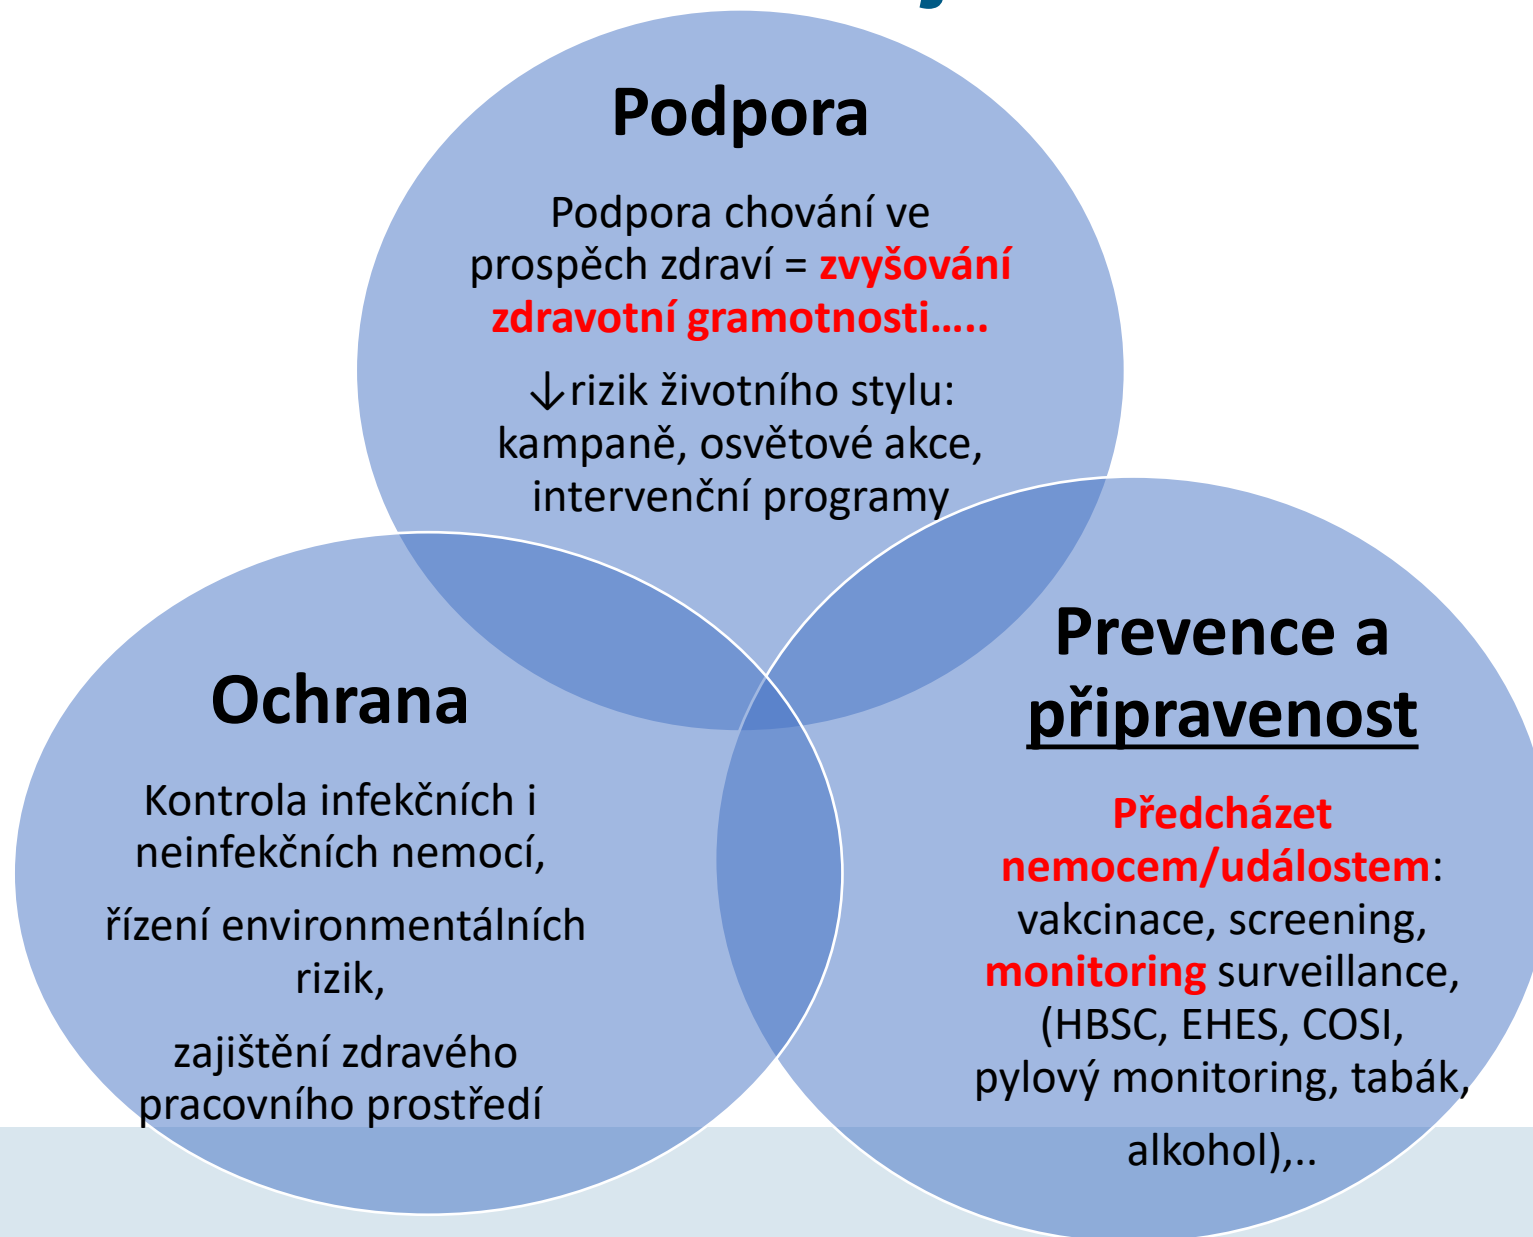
Podpora

Podpora chování ve prospěch zdraví = zvyšování zdravotní gramotnosti…..

$\downarrow$rizik životního stylu: kampaně, osvětové akce, intervenční programy

Ochrana

Kontrola infekčních i neinfekčních nemocí,

řízení environmentálních rizik,

zajištění zdravého pracovního prostředí

Prevence a připravenost

Předcházet nemocem/událostem: vakcinace, screening, monitoring surveillance, (HBSC, EHES, COSI, pylový monitoring, tabák,

alkohol),..